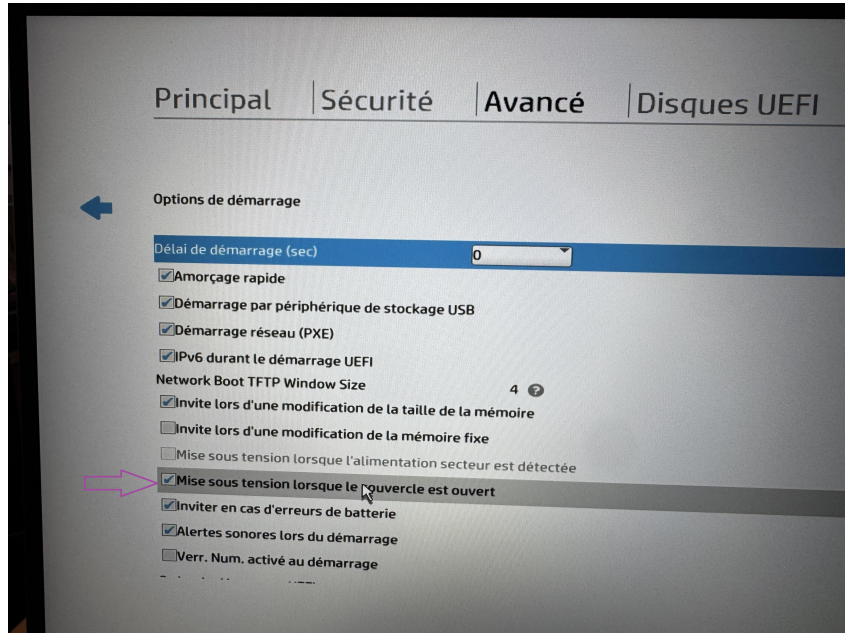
Principal | Sécurité | Avancé | Disques UEFI

Options de démarrage

Délai de démarrage (sec) 0

Amorçage rapide
Démarrage par périphérique de stockage USB
Démarrage réseau (PXE)
IPv6 durant le démarrage UEFI
Network Boot TFTP Window Size 4
Invite lors d'une modification de la taille de la mémoire
Invite lors d'une modification de la mémoire fixe
Mise sous tension lorsque l'alimentation secteur est détectée
Mise sous tension lorsque le couvercle est ouvert
Inviter en cas d'erreurs de batterie
Alertes sonores lors du démarrage
Verr. Num. activé au démarrage